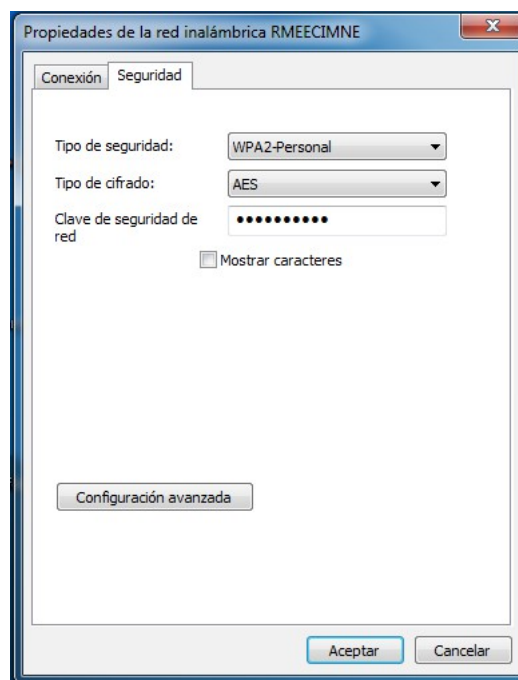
Propiedades de la red inalámbrica RMEECIMNE

Conexión | Seguridad

Tipo de seguridad: WPA2-Personal

Tipo de cifrado: AES

Clave de seguridad de red ••••••••••

Mostrar caracteres

Configuración avanzada

Aceptar | Cancelar